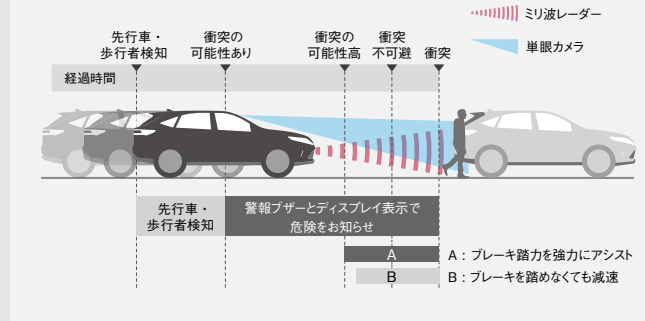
ミリ波レーダー

単眼カメラ

先行車・歩行者検知

衝突の可能性あり

衝突の可能性高

衝突不可避

衝突

経過時間

先行車・歩行者検知

警報ブザーとディスプレイ表示で危険をお知らせ

A

B

A：ブレーキ踏力を強力にアシスト

B：ブレーキを踏めなくても減速